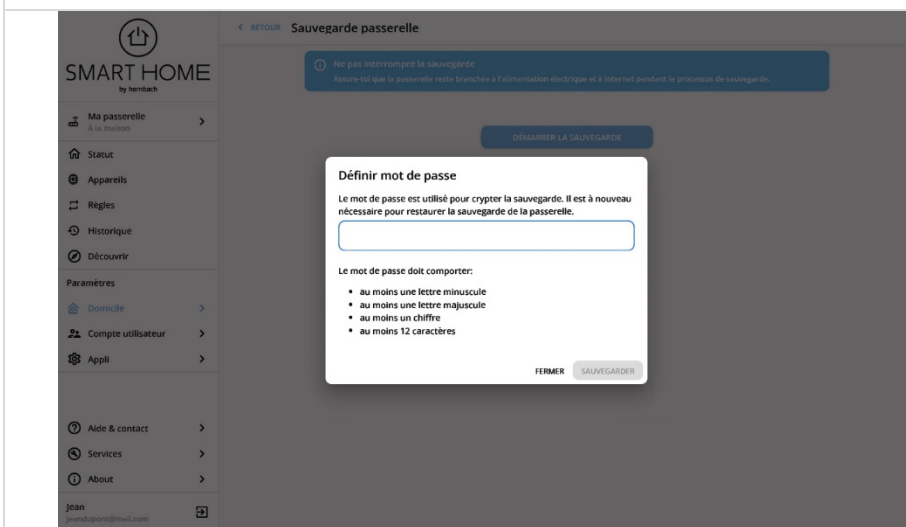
SMART HOME
by hornbach

Ma passerelle
À la maison

Statut
Appareils
Règles
Historique
Découvrir

Paramètres
Domicile
Compte utilisateur
Appli

Aide & contact
Services
About

Jean
jeandupont@mail.com

< RETOUR Sauvegarde passerelle

Ne pas interrompre la sauvegarde
Assure-toi que la passerelle reste branchée à l'alimentation électrique et à Internet pendant le processus de sauvegarde.

DÉMARRER LA SAUVEGARDE

Définir mot de passe

Le mot de passe est utilisé pour crypter la sauvegarde. Il est à nouveau nécessaire pour restaurer la sauvegarde de la passerelle.

Le mot de passe doit comporter:

- au moins une lettre minuscule
- au moins une lettre majuscule
- au moins un chiffre
- au moins 12 caractères

FERMER SAUVEGARDER